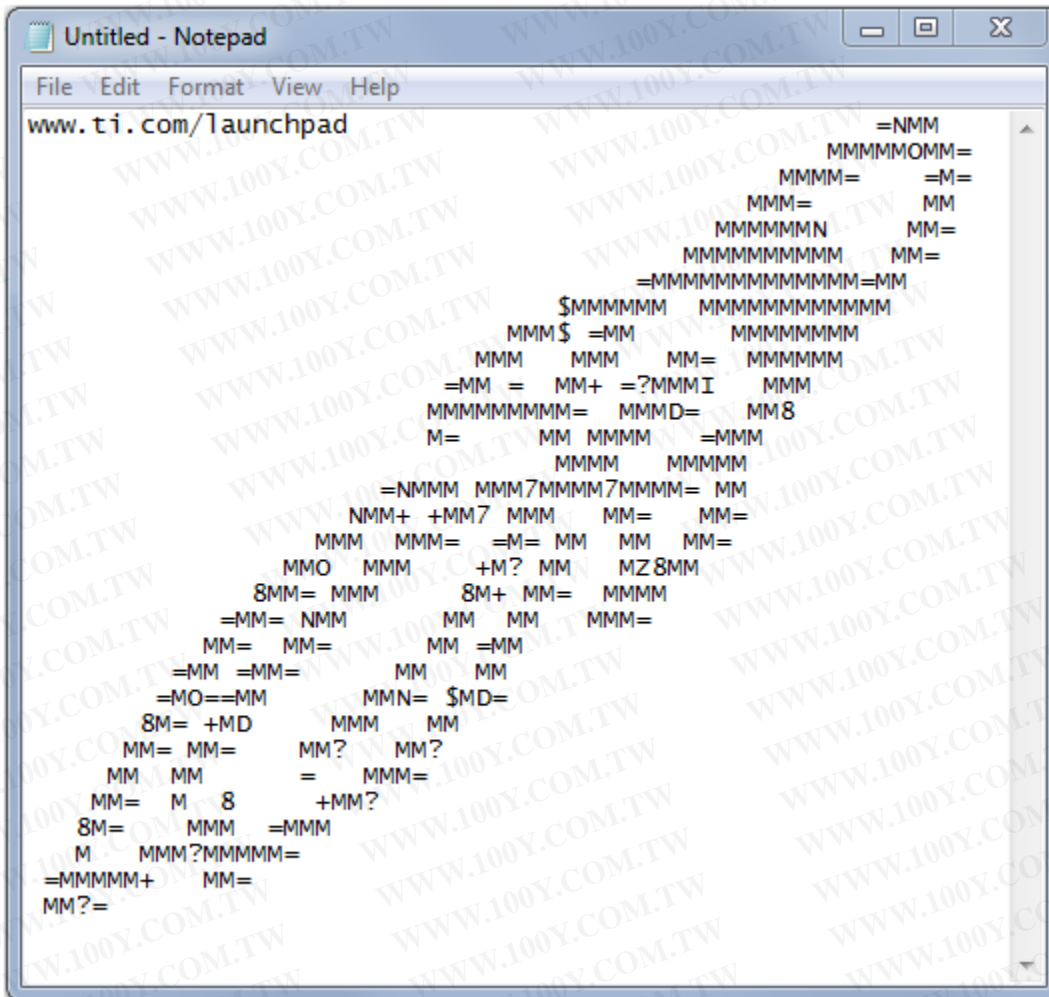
Untitled - Notepad

File Edit Format View Help

www.ti.com/launchpad =NMM
MMMMMOMM=
MMMM= =M=
MMM= MM
MMMMMMN MM=
MMMMMMMMMM MM=
=MMMMMMMMMMMMMM=MM
$MMMMMM MMMMMMMMMMMM
MMM$ =MM MMMMMMMM
MMM MMM MM= MMMMMM
=MM = MM+ =?MMMI MMM
MMMMMMMMM= MMMD= MM8
M= MM MMMM =MMM
MMMM MMMMM
=NMMM MMM7MMMM7MMMM= MM
NMM+ +MM7 MMM MM= MM=
MMM MMM= =M= MM MM MM=
MMO MMM +M? MM MZ8MM
8MM= MMM 8M+ MM= MMMM
=MM= NMM MM MM MMM=
MM= MM= MM =MM
=MM =MM= MM MM
=MO==MM MMN= $MD=
8M= +MD MMM MM
MM= MM= MM? MM?
MM MM = MMM=
MM= M 8 +MM?
8M= MMM =MMM
M MMM?MMMMM=
=MMMMM+ MM=
MM?=

WWW.100Y.COM.TW